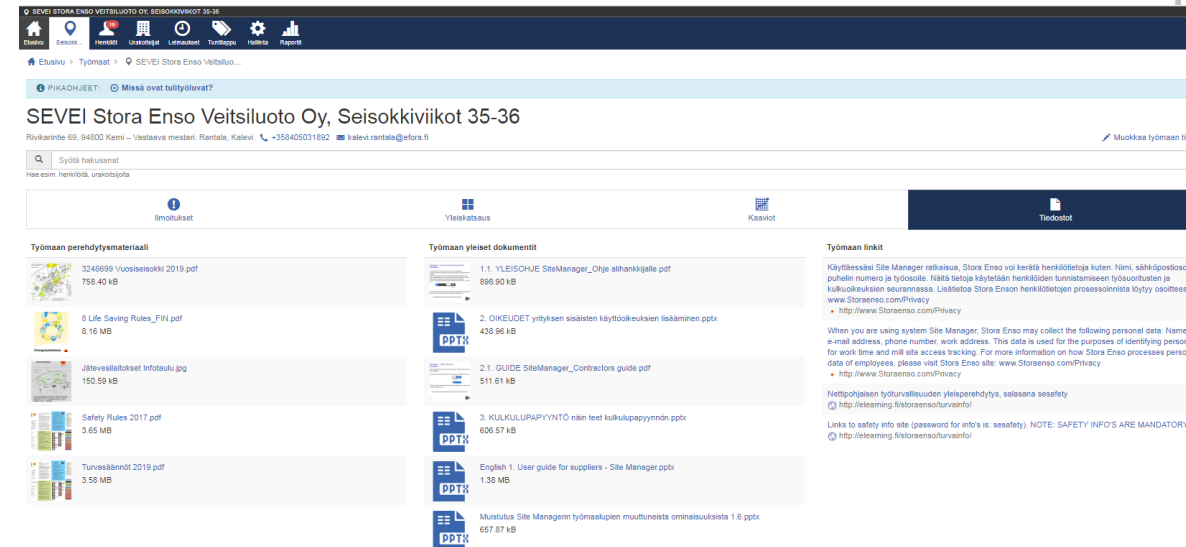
SEVEI STORA ENSO VEITSILUOTO OY, SEISOKKIVIIKOT 35-36

Etusivu Seisokk... Henkilöt Urakoitsijat Leimaukset Tunnilappu Hallinta Raportit

Etusivu > Työmaat > SEVEI Stora Enso Veitsiluo...

PIKAOHJEET: Missä ovat tulityöluvat?

SEVEI Stora Enso Veitsiluoto Oy, Seisokkiviikot 35-36

Rivikarintie 69, 94800 Kemi – Vastaava mestari: Rantala, Kalevi +358405031892 kalevi.rantala@efora.fi

Muokkaa työmaan ti

Syötä hakusanat
Hae esim. henkilöitä, urakoitsijoita

Ilmoitukset | Yleiskatsaus | Kaaviot | Tiedostot

Työmaan perehdytysmateriaali

3248699 Vuosiseisokki 2019.pdf
758.40 kB

8 Life Saving Rules_FIN.pdf
8.16 MB

Jätevesilaitokset Infotaulu.jpg
150.59 kB

Safety Rules 2017.pdf
3.65 MB

Turvasäännöt 2019.pdf
3.58 MB

Työmaan yleiset dokumentit

1.1. YLEISOHJE SiteManager_Ohje alihankkijalle.pdf
898.90 kB

2. OIKEUDET yrityksen sisäisten käyttöoikeuksien lisääminen.pptx
438.96 kB

2.1. GUIDE SiteManager_Contractors guide.pdf
511.61 kB

3. KULKULUPAPYYNTÖ näin teet kulkulupapyynnön.pptx
606.57 kB

English 1. User guide for suppliers - Site Manager.pptx
1.38 MB

Muistutus Site Managerin työmaalupien muuttuneista ominaisuuksista 1.6.pptx
657.87 kB

Työmaan linkit

Käyttäessäsi Site Manager ratkaisua, Stora Enso voi kerätä henkilötietoja kuten: Nimi, sähköpostiso puhelin numero ja työosoite. Näitä tietoja käytetään henkilöiden tunnistamiseen työsuoritusten ja kulkuoikeuksien seurannassa. Lisätietoa Stora Enson henkilötietojen prosessoinnista löytyy osoittees www.Storaenso.com/Privacy
http://www.Storaenso.com/Privacy

When you are using system Site Manager, Stora Enso may collect the following personal data: Name e-mail address, phone number, work address. This data is used for the purposes of identifying persor for work time and mill site access tracking. For more information on how Stora Enso processes perso data of employees, please visit Stora Enso site: www.Storaenso.com/Privacy
http://www.Storaenso.com/Privacy

Nettipohjaisen työturvallisuuden yleisperehdytys, salasana sesafety
http://elearning.fi/storaenso/turvainfo/

Links to safety info site (password for info's is: sesafety). NOTE: SAFETY INFO'S ARE MANDATORY
http://elearning.fi/storaenso/turvainfo/